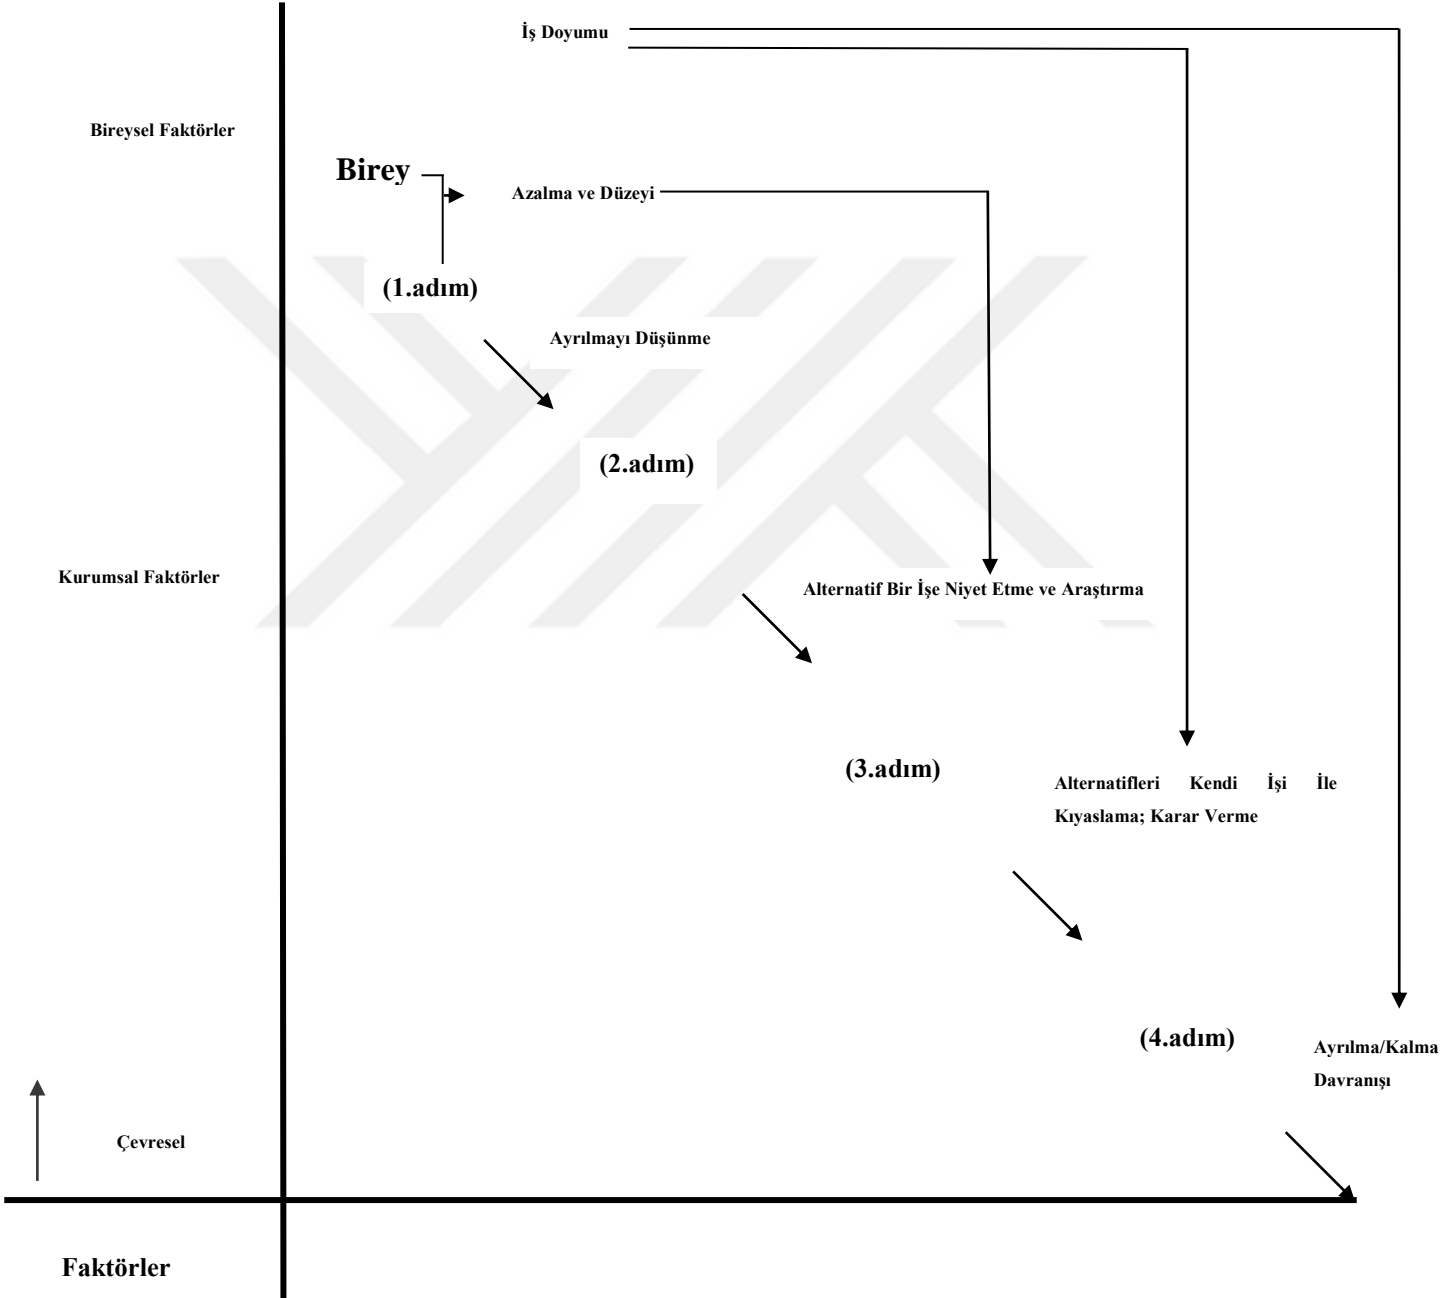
İş Doyumu

Bireysel Faktörler

Birey

Azalma ve Düzeyi

(1.adım)

Ayrılmayı Düşünme

(2.adım)

Kurumsal Faktörler

Alternatif Bir İşe Niyet Etme ve Araştırma

(3.adım)

Alternatifleri Kendi İşi İle Kıyaslama; Karar Verme

(4.adım)

Ayrılma/Kalma Davranışı

Çevresel

Faktörler